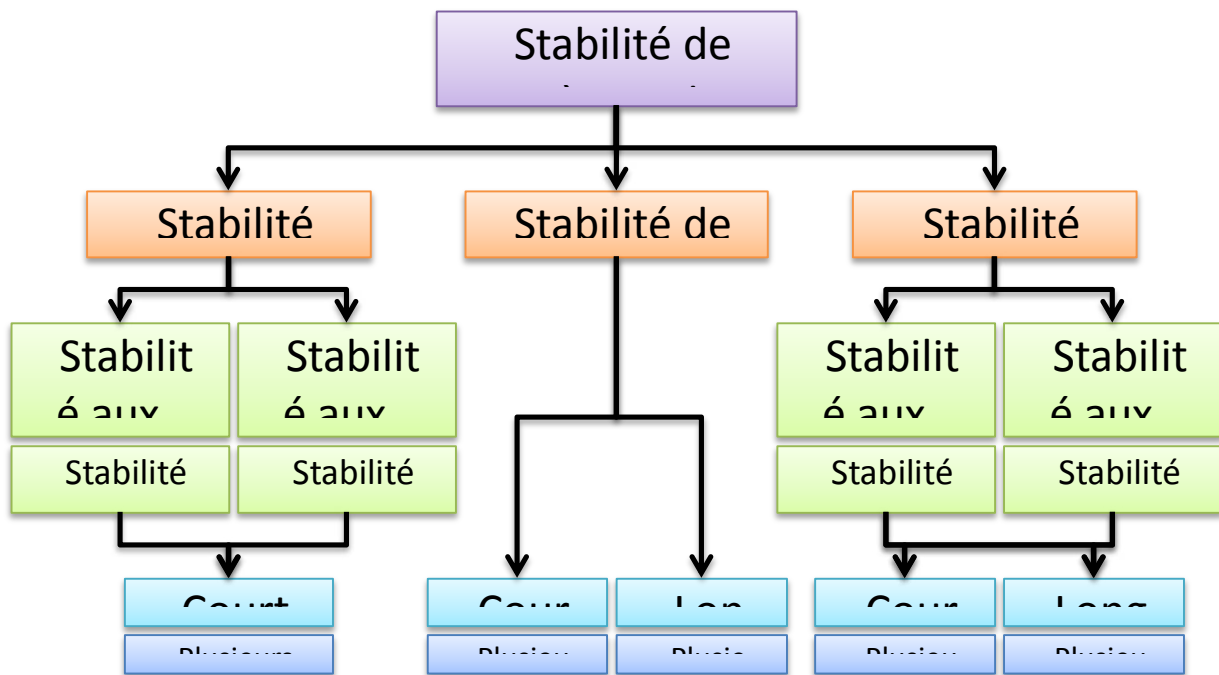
Stabilité de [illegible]

Stabilité

Stabilité de

Stabilité

Stabilit é aux

Stabilit é aux

Stabilit é aux

Stabilit é aux

Stabilité

Stabilité

Stabilité

Stabilité

Court

Plusieurs

Cour

Plusieu

Lon

Plusie

Cour

Plusieu

Long

Plusieu